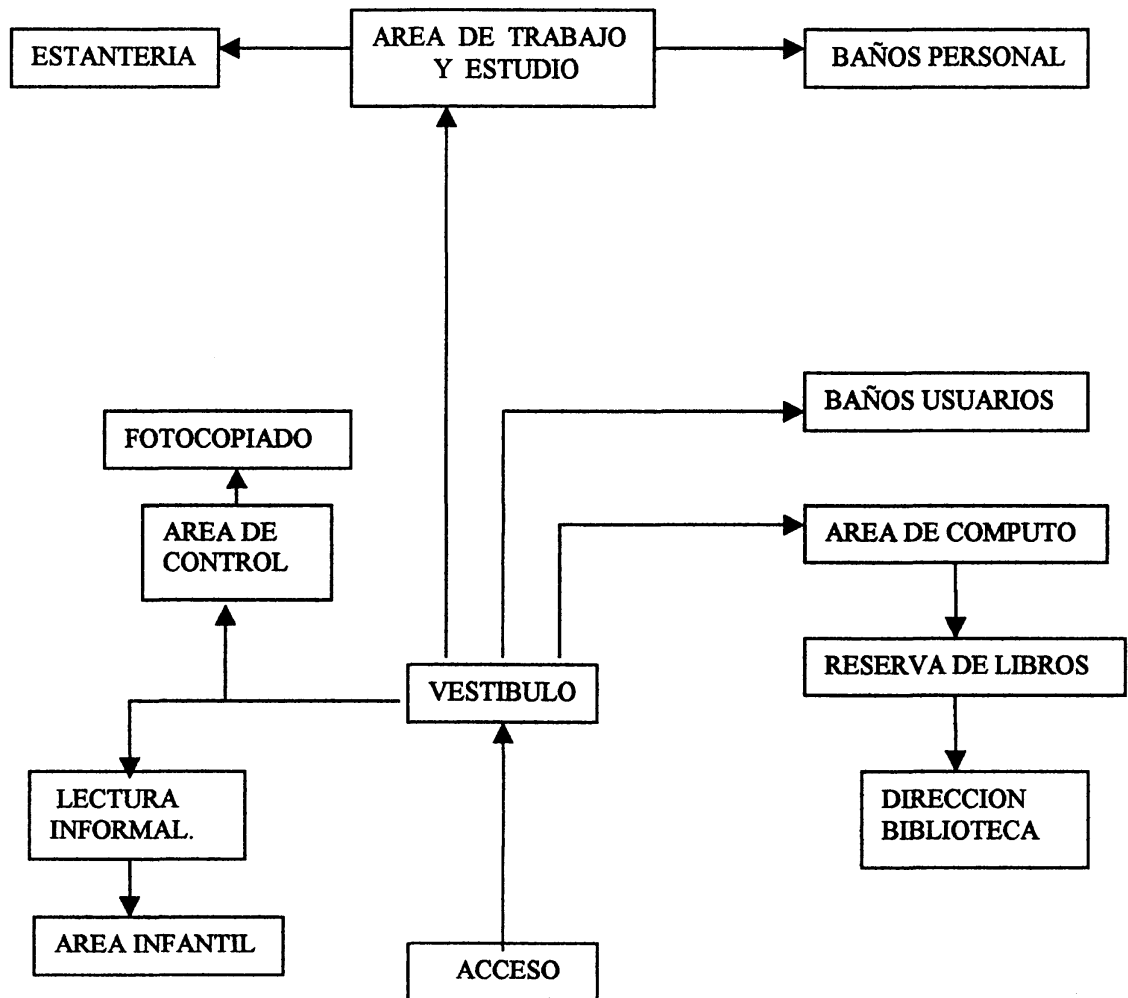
ESTANTERIA

AREA DE TRABAJO Y ESTUDIO

BAÑOS PERSONAL

BAÑOS USUARIOS

FOTOCOPIADO

AREA DE CONTROL

AREA DE COMPUTO

RESERVA DE LIBROS

VESTIBULO

LECTURA INFORMAL.

DIRECCION BIBLIOTECA

AREA INFANTIL

ACCESO